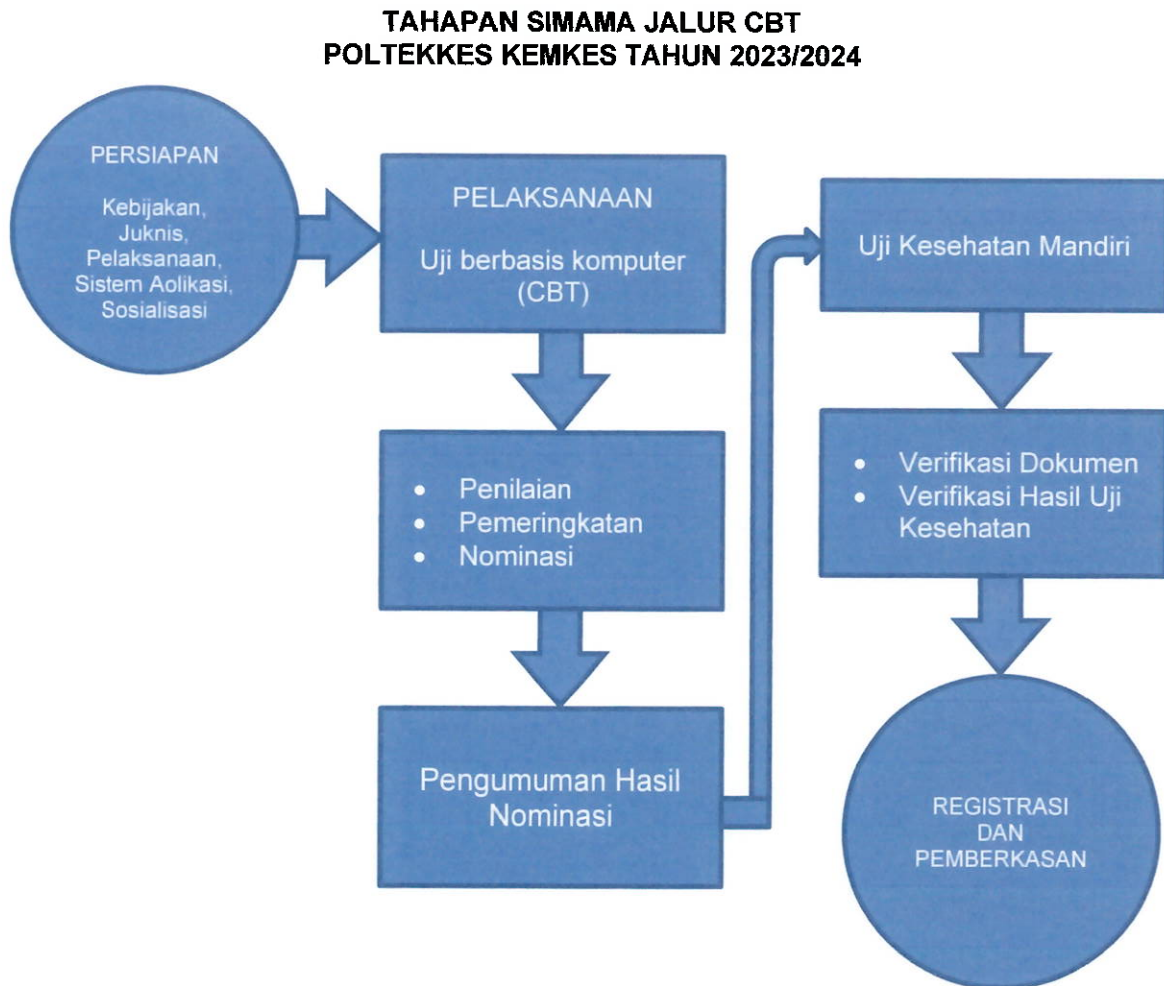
TAHAPAN SIMAMA JALUR CBT
POLTEKKES KEMKES TAHUN 2023/2024

PERSIAPAN

Kebijakan, Juknis, Pelaksanaan, Sistem Aolikasi, Sosialisasi

PELAKSANAAN

Uji berbasis komputer (CBT)

- Penilaian
- Pemeringkatan
- Nominasi

Pengumuman Hasil Nominasi

Uji Kesehatan Mandiri

- Verifikasi Dokumen
- Verifikasi Hasil Uji Kesehatan

REGISTRASI DAN PEMBERKASAN